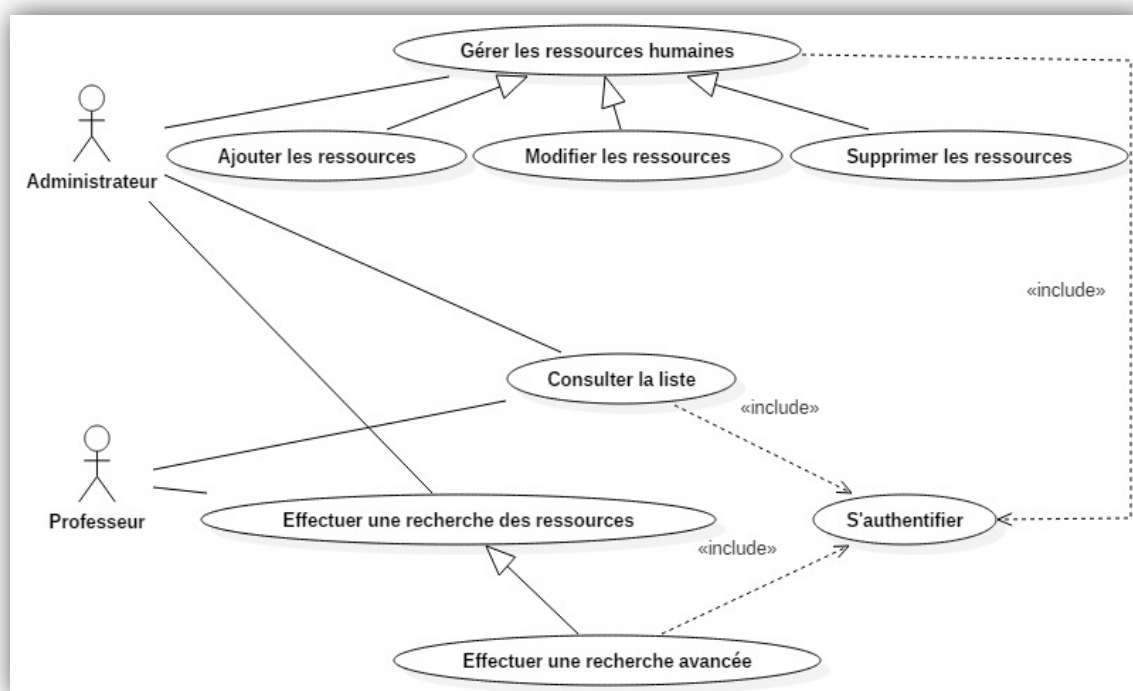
Gérer les ressources humaines

Administrateur

Ajouter les ressources

Modifier les ressources

Supprimer les ressources

«include»

Consulter la liste

«include»

Professeur

Effectuer une recherche des ressources

S'authentifier

«include»

Effectuer une recherche avancée